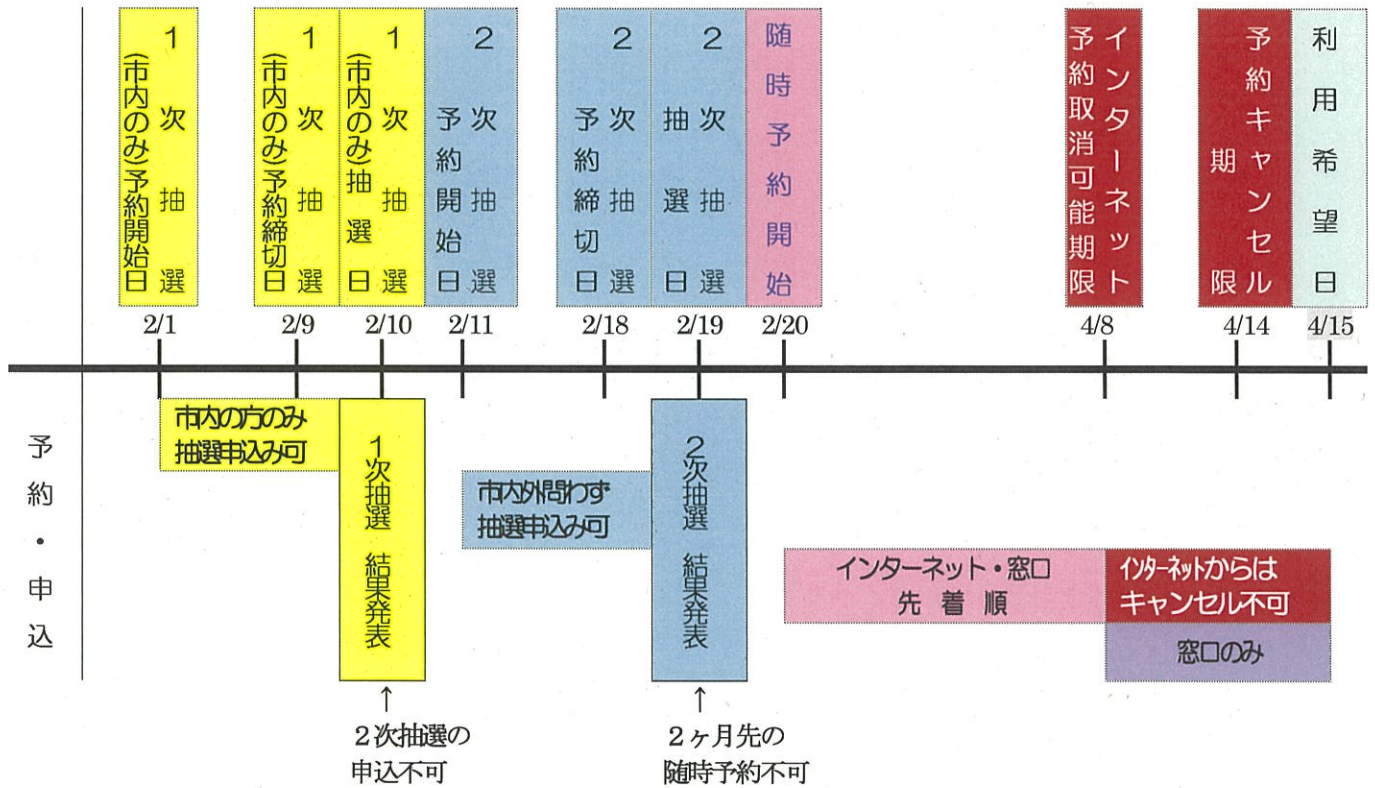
1次抽選（市内のみ）予約開始日
2/1

1次抽選（市内のみ）予約締切日
2/9

1次抽選（市内のみ）抽選日
2/10

2次抽選予約開始日
2/11

2次抽選予約締切日
2/18

2次抽選抽選日
2/19

随時予約開始
2/20

インターネット予約取消可能期限
4/8

予約キャンセル期限
4/14

利用希望日
4/15

予約・申込

市内の方のみ抽選申込み可

1次抽選結果発表

↑
2次抽選の申込不可

市内外問わず抽選申込み可

2次抽選結果発表

↑
2ヶ月先の随時予約不可

インターネット・窓口 先着順

インターネットからはキャンセル不可

窓口のみ